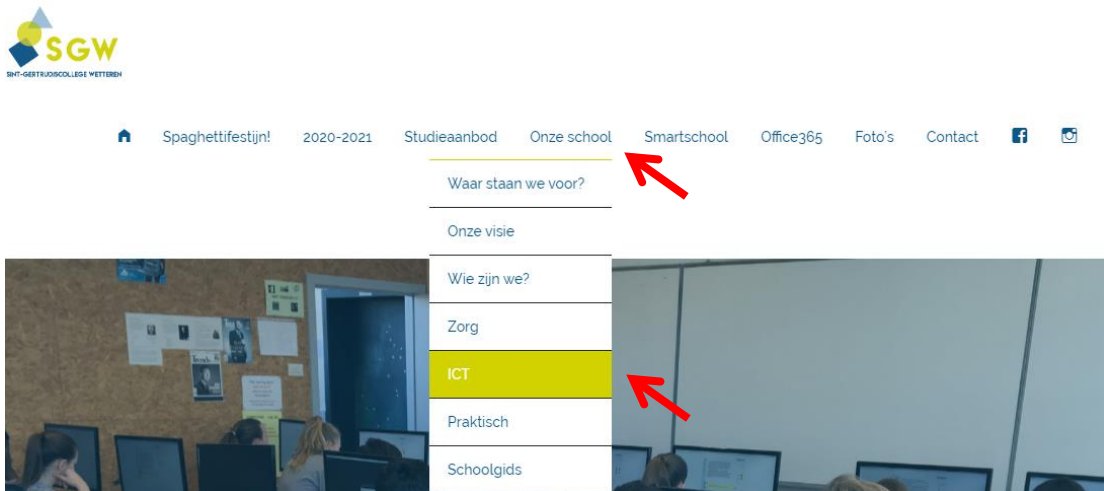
SGW
SINT-GERTRUDISCOLLEGE WETTEREN

Spaghettifestijn! 2020-2021 Studieaanbod Onze school Smartschool Office365 Foto's Contact

Waar staan we voor?
Onze visie
Wie zijn we?
Zorg
ICT
Praktisch
Schoolgids